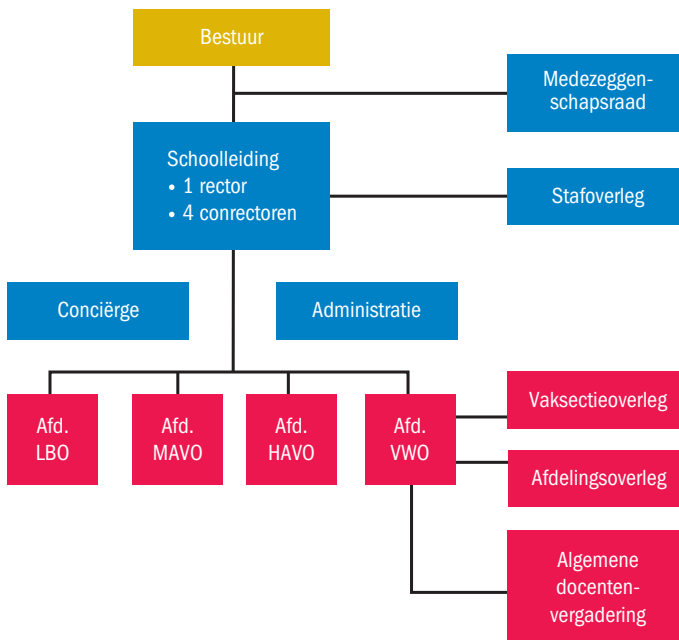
Bestuur

Medezeggenschapsraad

Schoolleiding
• 1 rector
• 4 conrectoren

Stafoverleg

Conciërge

Administratie

Afd.
LBO

Afd.
MAVO

Afd.
HAVO

Afd.
VWO

Vaksectieoverleg

Afdelingsoverleg

Algemene docentenvergadering